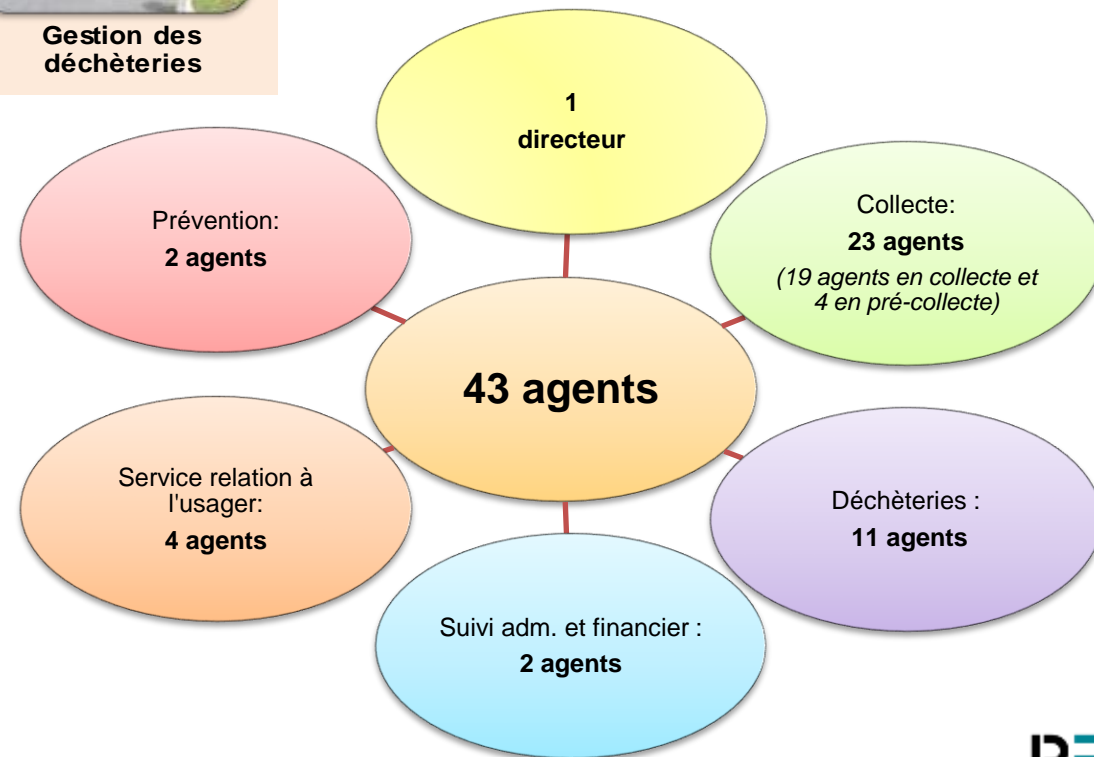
Gestion des déchèteries

1
directeur

Prévention:
2 agents

Collecte:
23 agents
(19 agents en collecte et 4 en pré-collecte)

43 agents

Service relation à l'usager:
4 agents

Déchèteries :
11 agents

Suivi adm. et financier :
2 agents